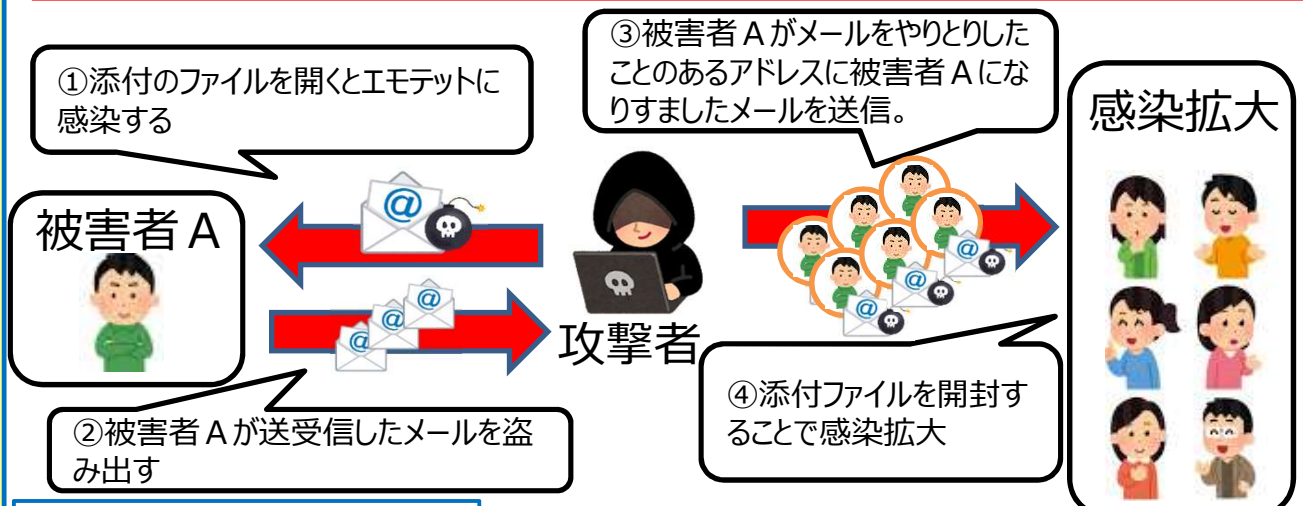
①添付のファイルを開くとエモテットに感染する

③被害者Ａがメールをやりとりしたことのあるアドレスに被害者Ａになりすましたメールを送信。

感染拡大

被害者Ａ

攻撃者

②被害者Ａが送受信したメールを盗み出す

④添付ファイルを開封することで感染拡大